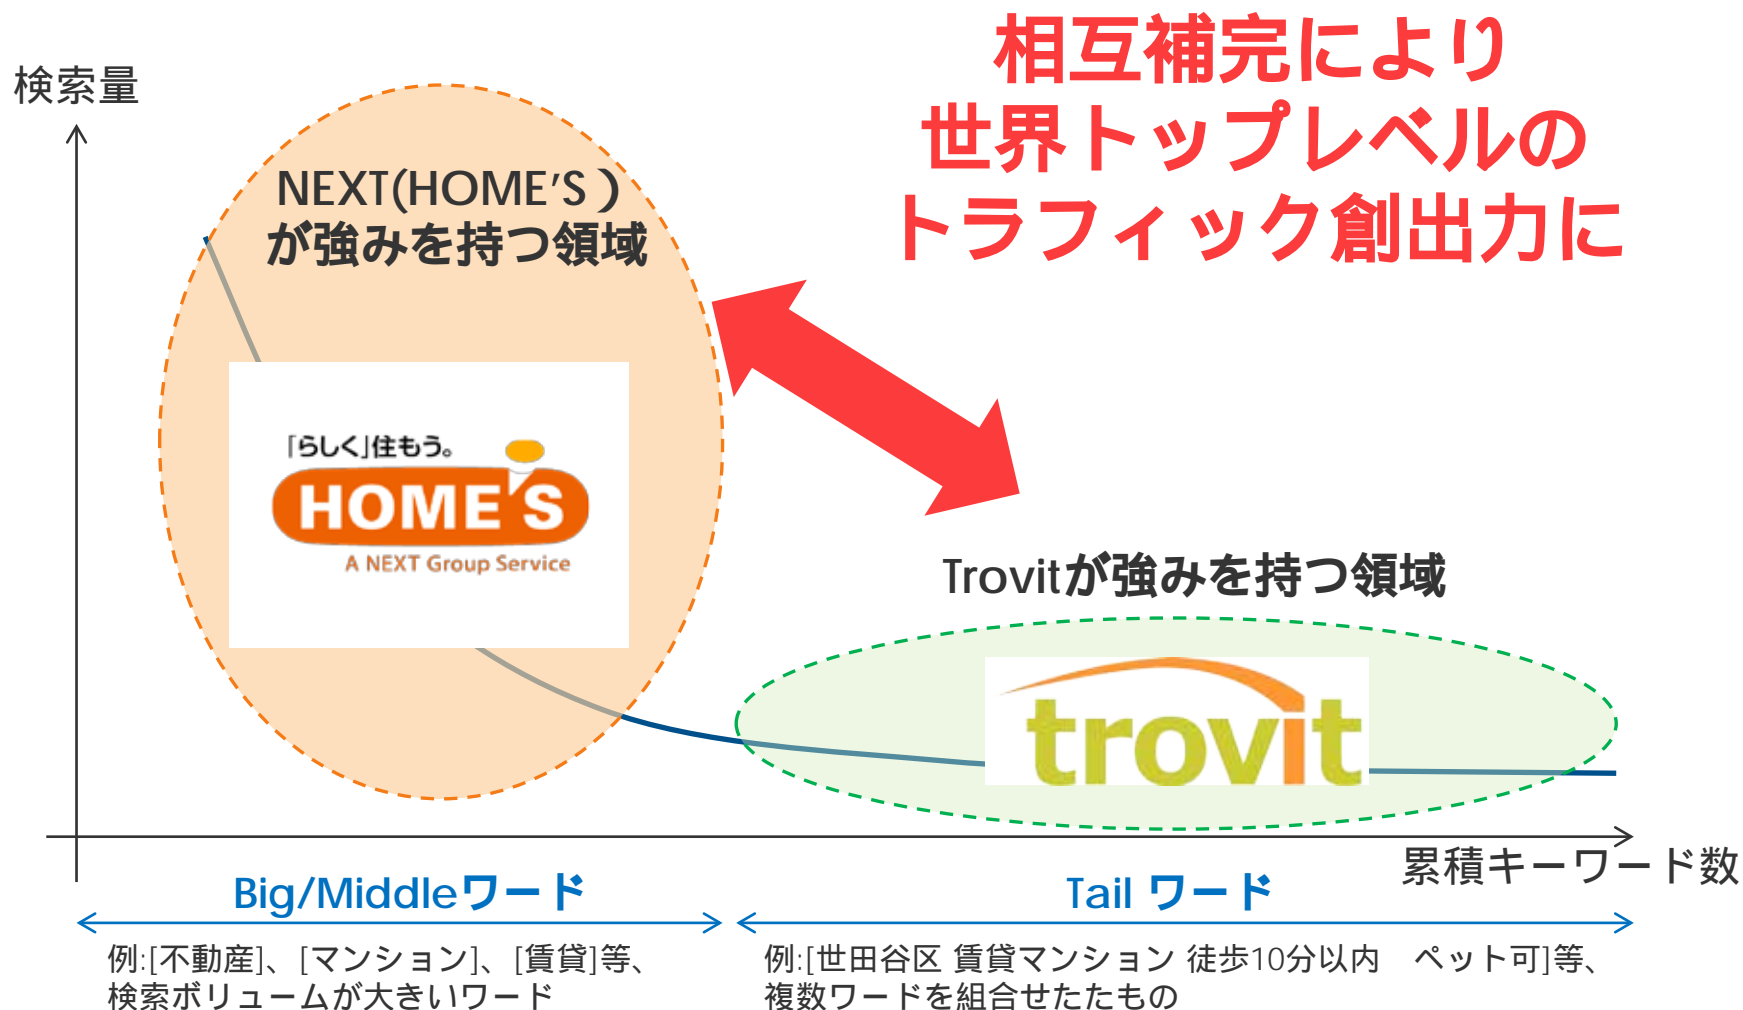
相互補完により
世界トップレベルの
トラフィック創出力に

検索量

NEXT(HOME'S)
が強みを持つ領域

「らしく」住もう。
HOME'S
A NEXT Group Service

Trovitが強みを持つ領域

trovit

累積キーワード数

Big/Middleワード

Tail ワード

例:[不動産]、[マンション]、[賃貸]等、検索ボリュームが大きいワード

例:[世田谷区 賃貸マンション 徒歩10分以内 ペット可]等、複数ワードを組合せたたもの